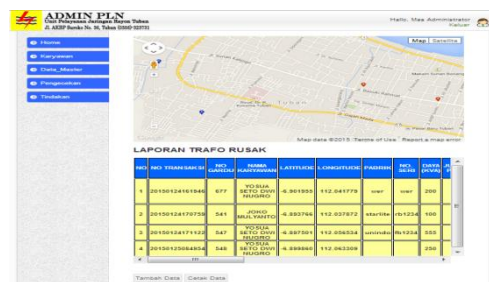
ADMIN PLN
Unit Pelayanan Jaringan Rayon Tuban
Jl. AKBP Suroko No. 16, Tuban (0356-32272)

Hallo, Mas Administrator
Keluar

Home
Karyawan
Data_Master
Pengaduan
Tindakan

Map Satellite

Tuban

Map data ©2015 Terms of Use Report a map error

LAPORAN TRAFO RUSAK

| NO | NO TRANSAKSI | NO GARDU | NAMA KARYAWAN | LATITUDE | LONGITUDE | PABRIK | NO. SERI | DAYA (KVA) |
|---|---|---|---|---|---|---|---|---|
| 1 | 20150124161946 | 677 | YOSUA SETO DWI NUGRO | -6.901933 | 112.041779 | war | war | 200 |
| 2 | 20150124170739 | 541 | JOKO BRILYANTO | -6.893766 | 112.037872 | starlite | rb124 | 100 |
| 3 | 20150124171122 | 547 | YOSUA SETO DWI NUGRO | -6.897301 | 112.056534 | unindo | fh124 | 555 |
| 4 | 20150125084934 | 545 | YOSUA SETO DWI NUGRO | -6.899860 | 112.063309 | | | 250 |

Tambah Data Cetak Data